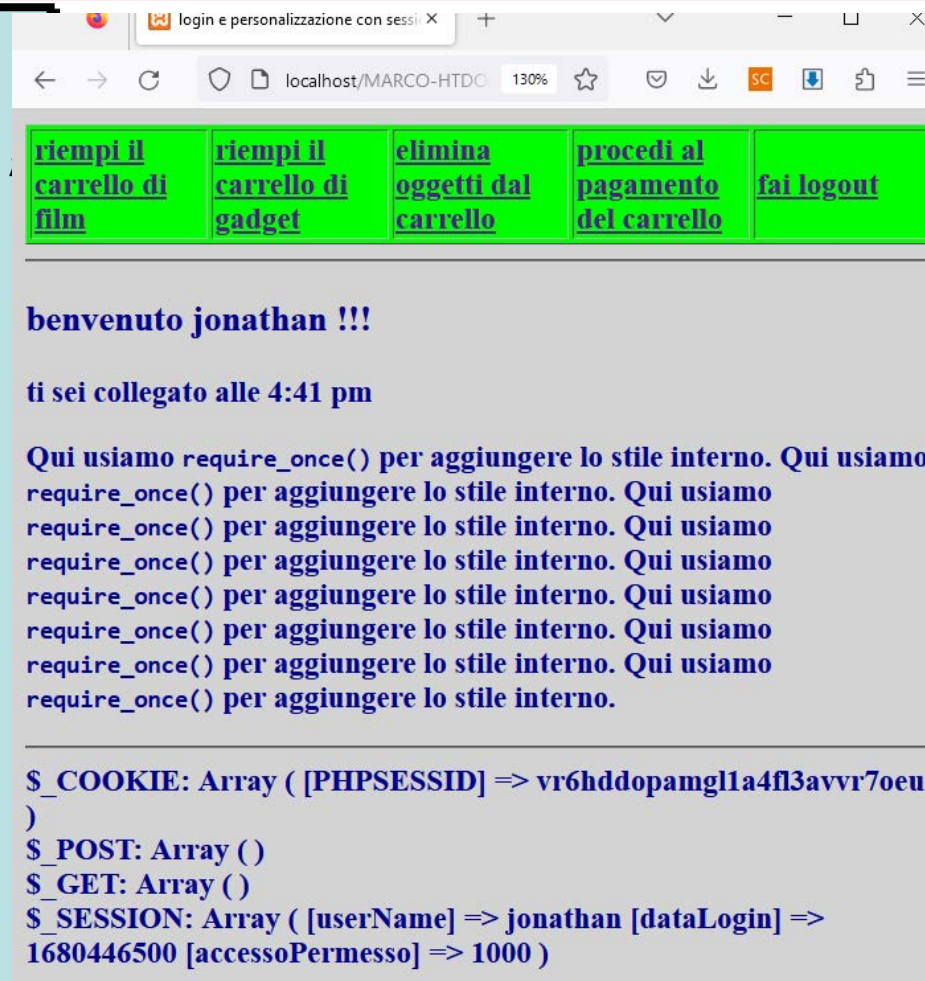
login e personalizzazione con sessi ×
+
localhost/MARCO-HTDO
130%

| riempi il carrello di film | riempi il carrello di gadget | elimina oggetti dal carrello | procedi al pagamento del carrello | fai logout |
|---|---|---|---|---|

benvenuto jonathan !!!

ti sei collegato alle 4:41 pm

Qui usiamo require_once() per aggiungere lo stile interno. Qui usiamo require_once() per aggiungere lo stile interno. Qui usiamo require_once() per aggiungere lo stile interno. Qui usiamo require_once() per aggiungere lo stile interno. Qui usiamo require_once() per aggiungere lo stile interno. Qui usiamo require_once() per aggiungere lo stile interno. Qui usiamo require_once() per aggiungere lo stile interno. Qui usiamo require_once() per aggiungere lo stile interno.

$_COOKIE: Array ( [PHPSESSID] => vr6hddopamgl1a4fl3avvr7oeu )
$_POST: Array ( )
$_GET: Array ( )
$_SESSION: Array ( [userName] => jonathan [dataLogin] => 1680446500 [accessoPermesso] => 1000 )